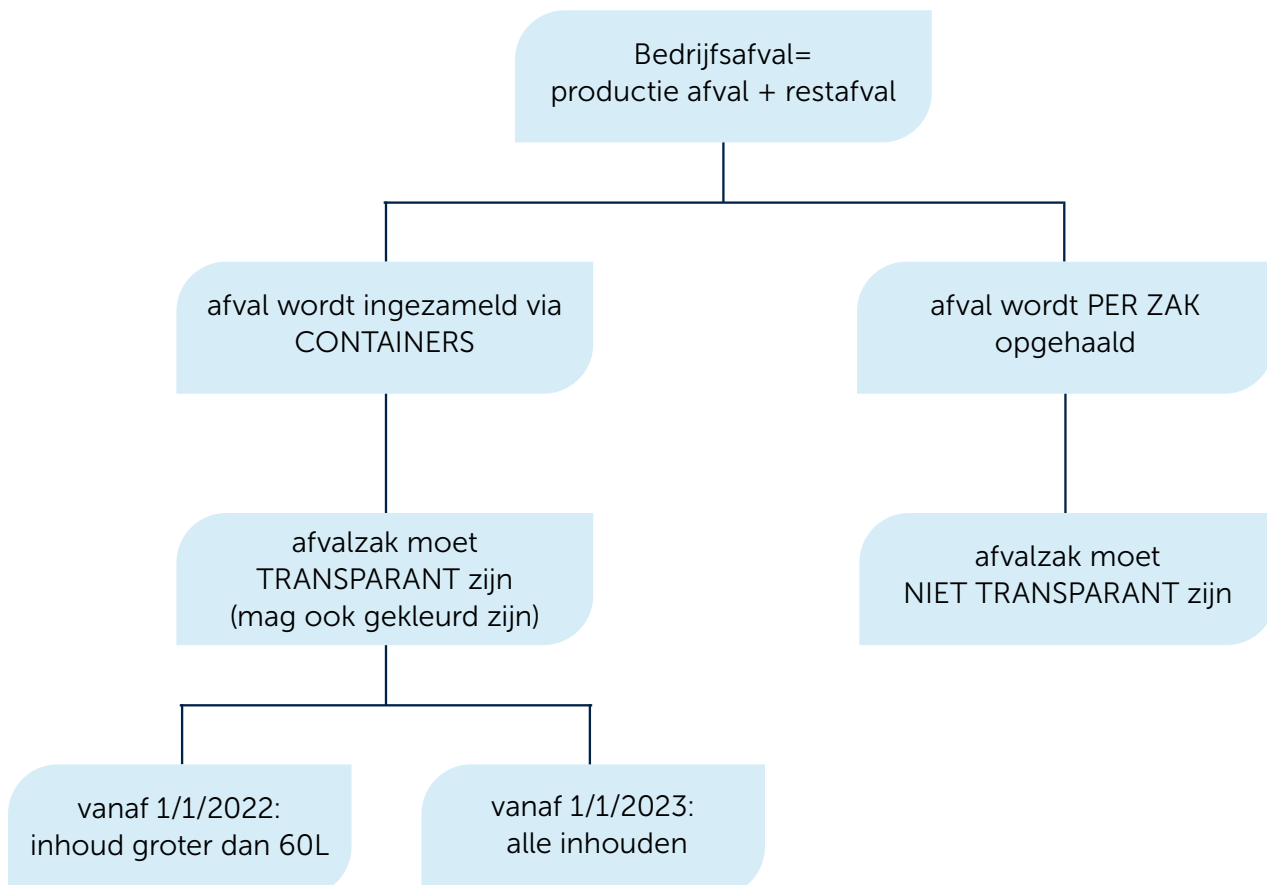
Bedrijfsafval=
productie afval + restafval

afval wordt ingezameld via
CONTAINERS

afval wordt PER ZAK
opgehaald

afvalzak moet
TRANSPARANT zijn
(mag ook gekleurd zijn)

afvalzak moet
NIET TRANSPARANT zijn

vanaf 1/1/2022:
inhoud groter dan 60L

vanaf 1/1/2023:
alle inhouden